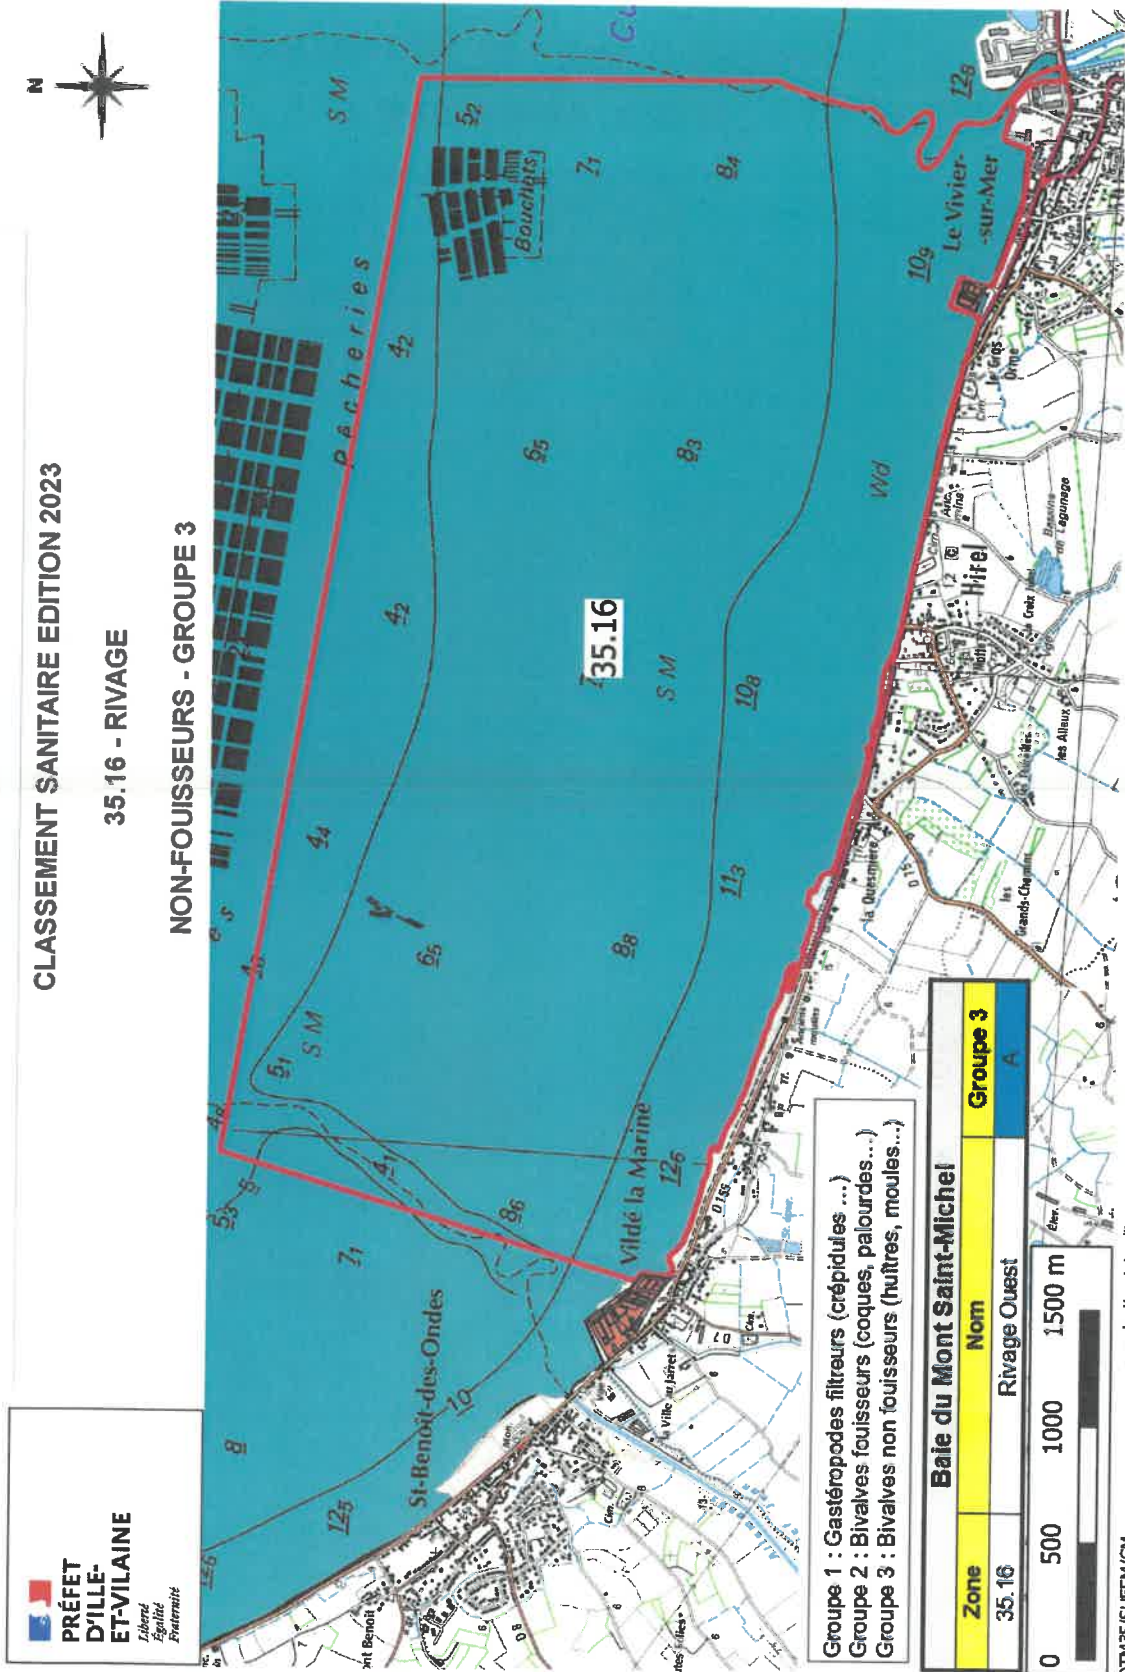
PRÉFET D'ILLE-ET-VILAINE
Liberté
Égalité
Fraternité

CLASSEMENT SANITAIRE EDITION 2023

35.16 - RIVAGE

NON-FOUISSEURS - GROUPE 3

N

35.16

Pêcheries

Bouchots

S M

Le Vivier-sur-Mer

Hirel

Vildé la Marine

St-Benoît-des-Ondes

Wd

Groupe 1 : Gastéropodes filtreurs (crépidules ...)
Groupe 2 : Bivalves fouisseurs (coques, palourdes...)
Groupe 3 : Bivalves non fouisseurs (huîtres, moules...)

| Baie du Mont Saint-Michel | | |
|---|---|---|
| Zone | Nom | Groupe 3 |
| 35.16 | Rivage Ouest | A |

0 500 1000 1500 m